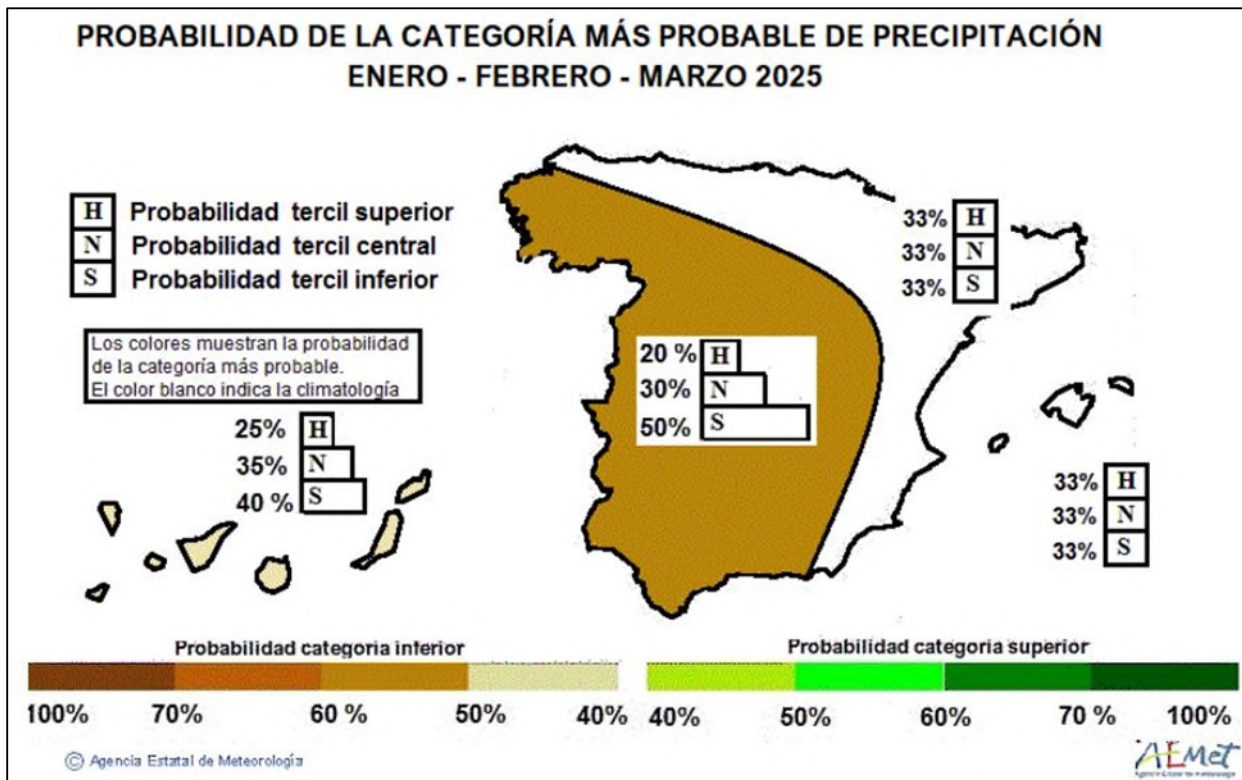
PROBABILIDAD DE LA CATEGORÍA MÁS PROBABLE DE PRECIPITACIÓN
ENERO - FEBRERO - MARZO 2025

H Probabilidad tercil superior
N Probabilidad tercil central
S Probabilidad tercil inferior

Los colores muestran la probabilidad de la categoría más probable.
El color blanco indica la climatología

33% H
33% N
33% S

20 % H
30% N
50% S

25% H
35% N
40 % S

33% H
33% N
33% S

Probabilidad categoria inferior
Probabilidad categoria superior

100% 70% 60 % 50% 40% 40% 50% 60% 70 % 100%

© Agencia Estatal de Meteorología

AEMet